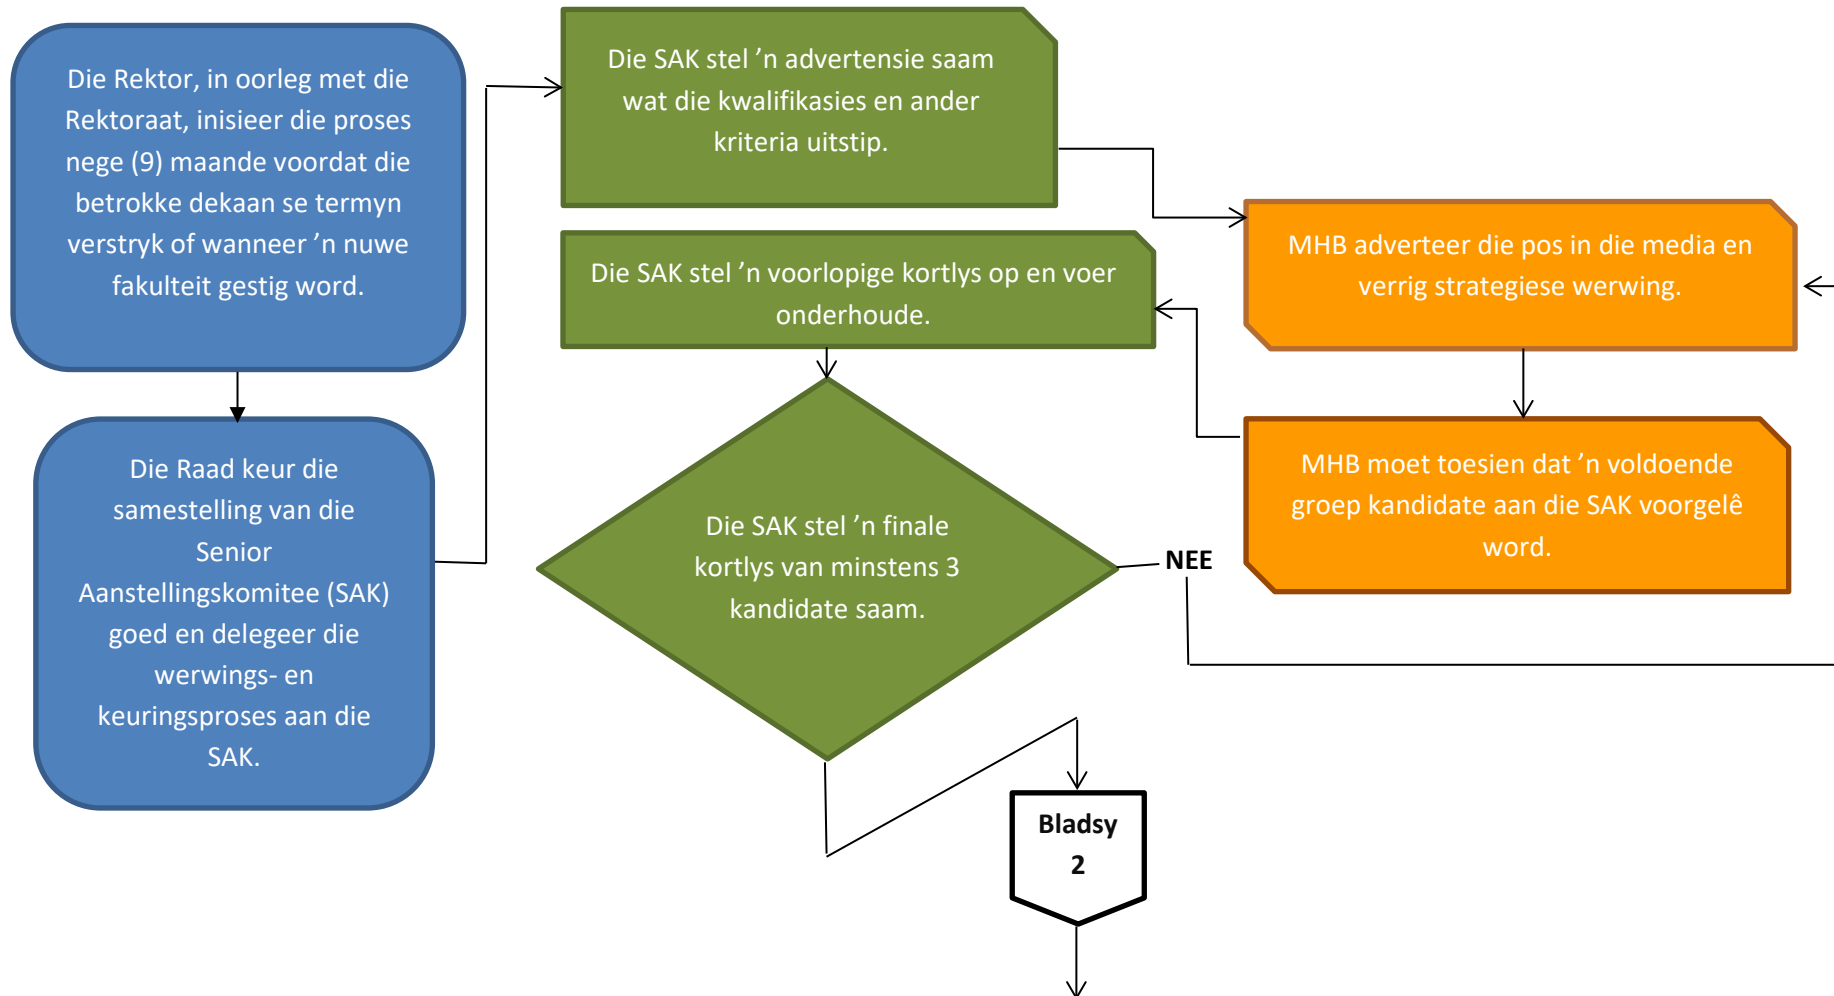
Die Rektor, in oorleg met die Rektoraat, inisieer die proses nege (9) maande voordat die betrokke dekaan se termyn verstryk of wanneer ’n nuwe fakulteit gestig word.

Die Raad keur die samestelling van die Senior Aanstellingskomitee (SAK) goed en delegeer die werwings- en keuringsproses aan die SAK.

Die SAK stel ’n advertensie saam wat die kwalifikasies en ander kriteria uitstip.

MHB adverteer die pos in die media en verrig strategiese werwing.

Die SAK stel ’n voorlopige kortlys op en voer onderhoude.

MHB moet toesien dat ’n voldoende groep kandidate aan die SAK voorgelê word.

Die SAK stel ’n finale kortlys van minstens 3 kandidate saam.

NEE

Bladsy 2